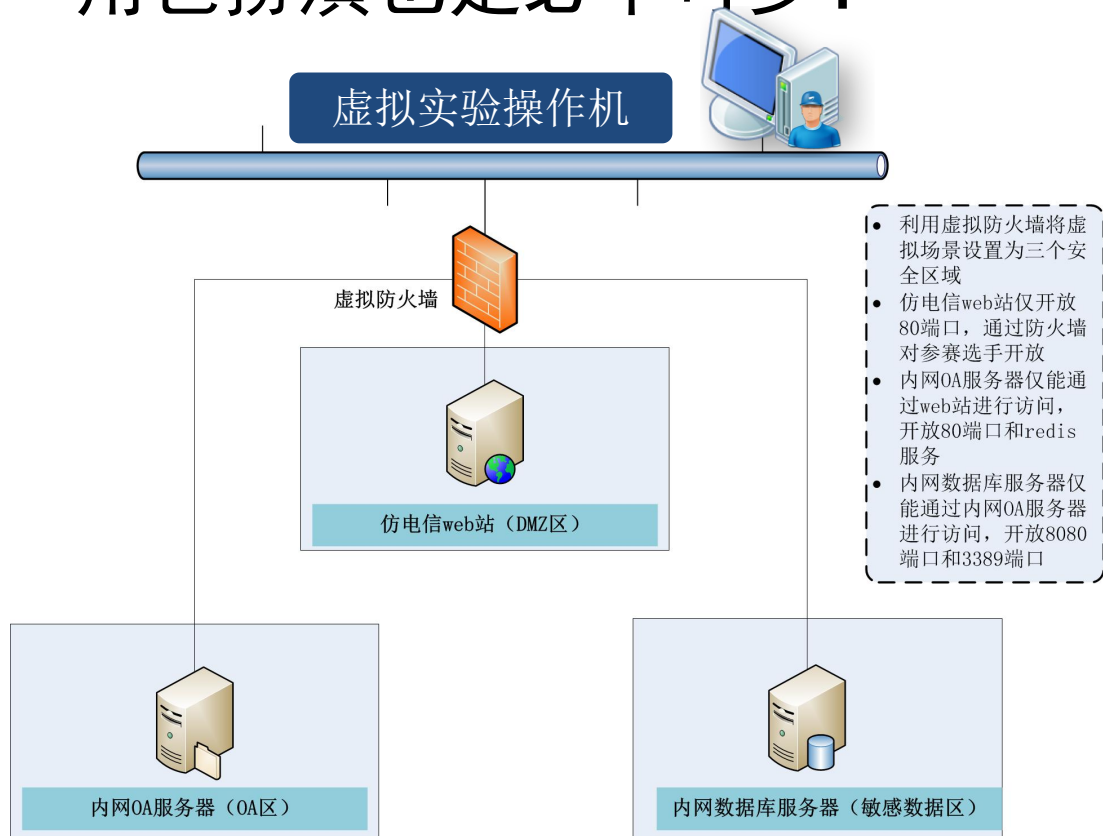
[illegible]

虚拟实验操作机

虚拟防火墙

- 利用虚拟防火墙将虚拟场景设置为三个安全区域
- 仿电信web站仅开放80端口，通过防火墙对参赛选手开放
- 内网OA服务器仅能通过web站进行访问，开放80端口和redis服务
- 内网数据库服务器仅能通过内网OA服务器进行访问，开放8080端口和3389端口

仿电信web站（DMZ区）

内网OA服务器（OA区）

内网数据库服务器（敏感数据区）